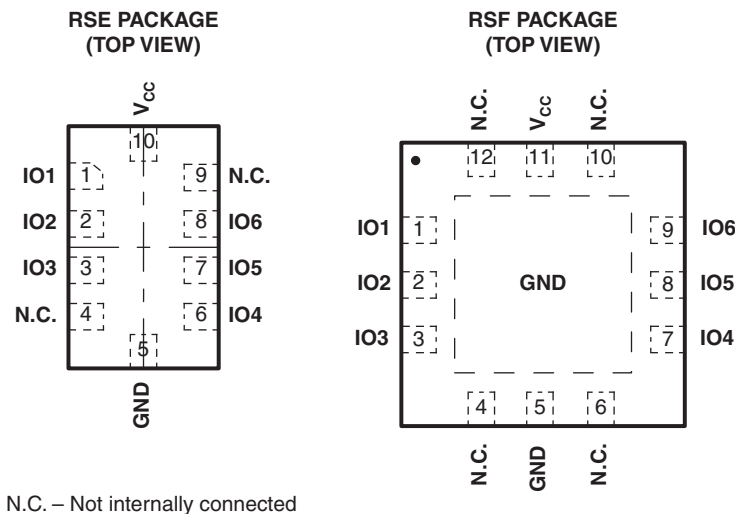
RSE PACKAGE
(TOP VIEW)

$V_{CC}$
10
IO1 1
9 N.C.
IO2 2
8 IO6
IO3 3
7 IO5
N.C. 4
6 IO4
5
GND

RSF PACKAGE
(TOP VIEW)

N.C. $V_{CC}$ N.C.
12 11 10
IO1 1
9 IO6
IO2 2
GND
8 IO5
IO3 3
7 IO4
4 5 6
N.C. GND N.C.

N.C. – Not internally connected